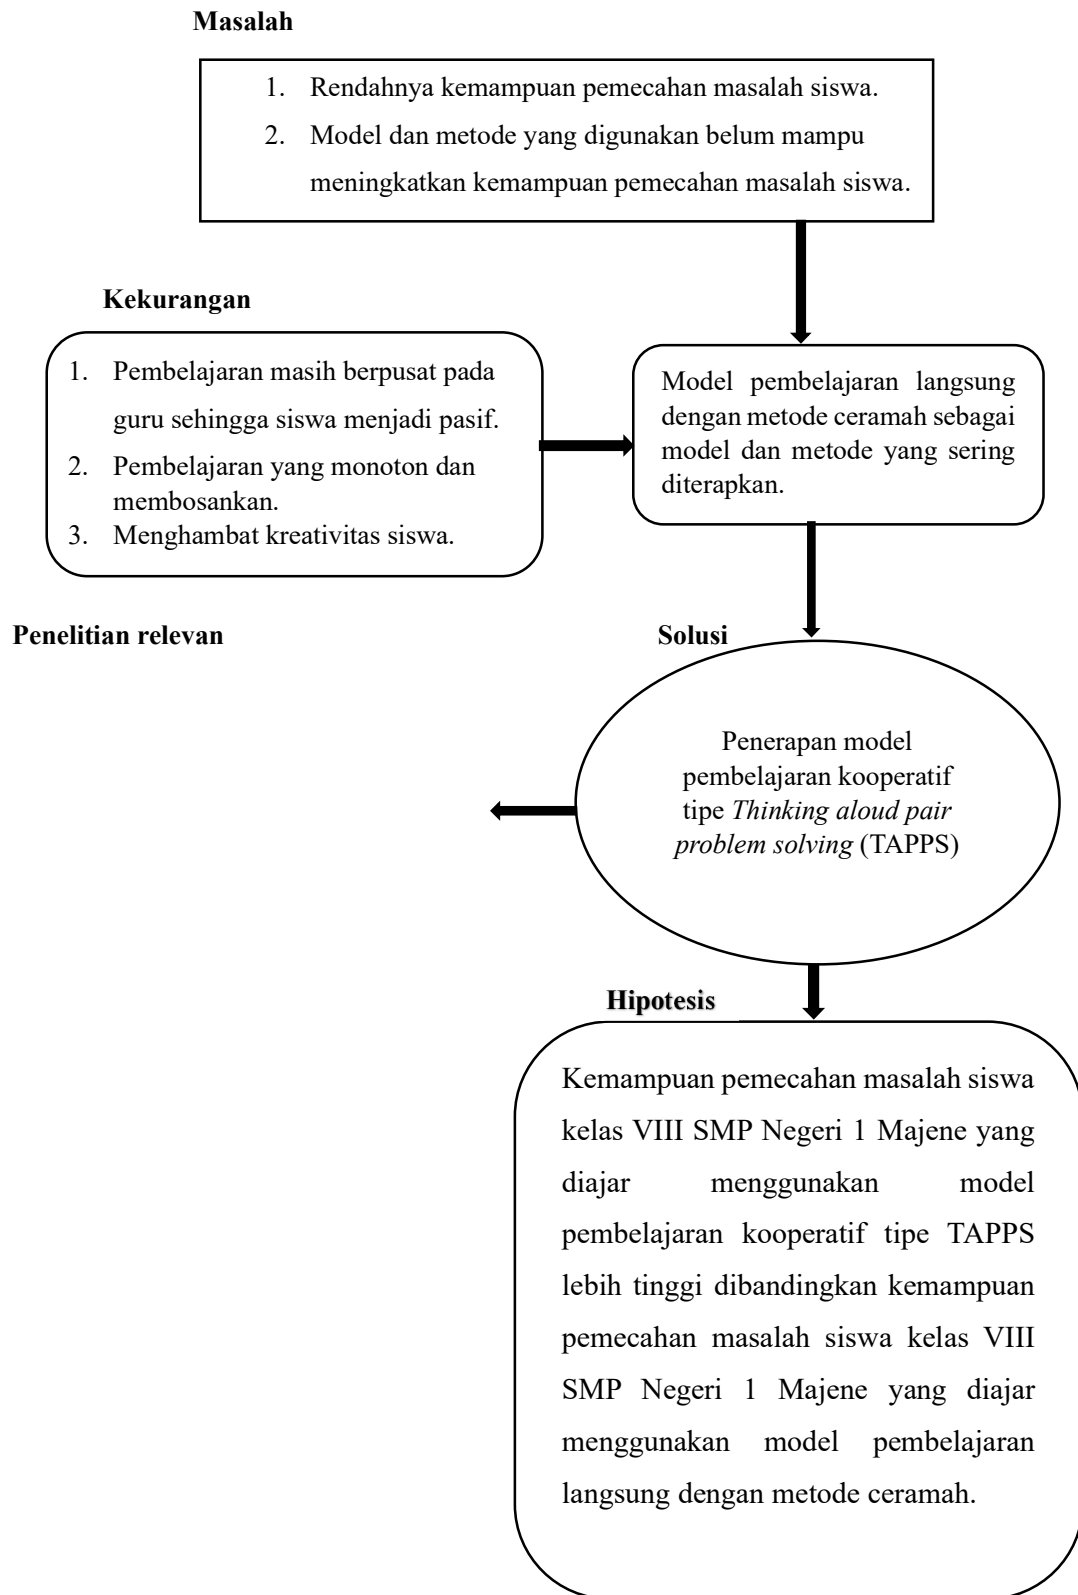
Masalah

1. Rendahnya kemampuan pemecahan masalah siswa.
2. Model dan metode yang digunakan belum mampu meningkatkan kemampuan pemecahan masalah siswa.

Kekurangan

1. Pembelajaran masih berpusat pada guru sehingga siswa menjadi pasif.
2. Pembelajaran yang monoton dan membosankan.
3. Menghambat kreativitas siswa.

Model pembelajaran langsung dengan metode ceramah sebagai model dan metode yang sering diterapkan.

Penelitian relevan

Solusi

Penerapan model pembelajaran kooperatif tipe *Thinking aloud pair problem solving* (TAPPS)

Hipotesis

Kemampuan pemecahan masalah siswa kelas VIII SMP Negeri 1 Majene yang diajar menggunakan model pembelajaran kooperatif tipe TAPPS lebih tinggi dibandingkan kemampuan pemecahan masalah siswa kelas VIII SMP Negeri 1 Majene yang diajar menggunakan model pembelajaran langsung dengan metode ceramah.